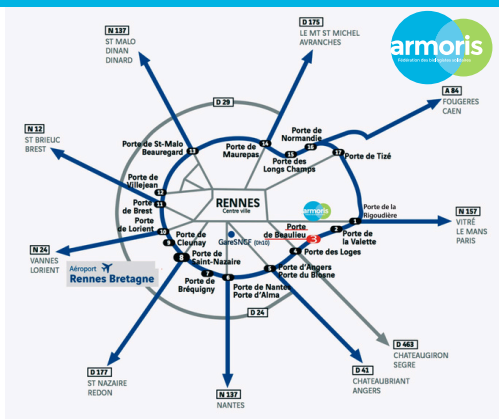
armoris
Fédération des Indépendants du Bâtiment

N 137
ST MALO
DINAN
DINARD

D 175
LE MT ST MICHEL
AVRANCHES

A 84
FOUGERES
CAEN

N 12
ST BRIEUC
BREST

D 29

Porte de St-Malo
Beauregard

Porte de
Maurepas

Porte de
Normandie

Porte des
Longs Champs

Porte de Tizé

Porte de
Villejean

Porte
de Brest

Porte
de Lorient

RENNES
Centre ville

armoris

Porte de la
Rigourdière

N 157
VITRÉ
LE MANS
PARIS

N 24
VANNES
LORIENT

Porte de
Cleunay

GareSNCF (0h10)

Porte
de Beaulieu

Porte
de la Valette

Porte des Loges

Aéroport
Rennes Bretagne

Porte de
Saint-Nazaire

Porte de
Bréquigny

Porte d'Angers
Porte du Blosne

Porte de Nantes
Porte d'Alma

D 24

D 463
CHATEAUGIRON
SEGRE

D 177
ST NAZAIRE
REDON

D 41
CHATEAUBRIANT
ANGERS

N 137
NANTES

13 14 15 16 17 12 11 10 9 8 7 6 5 4 3 2 1